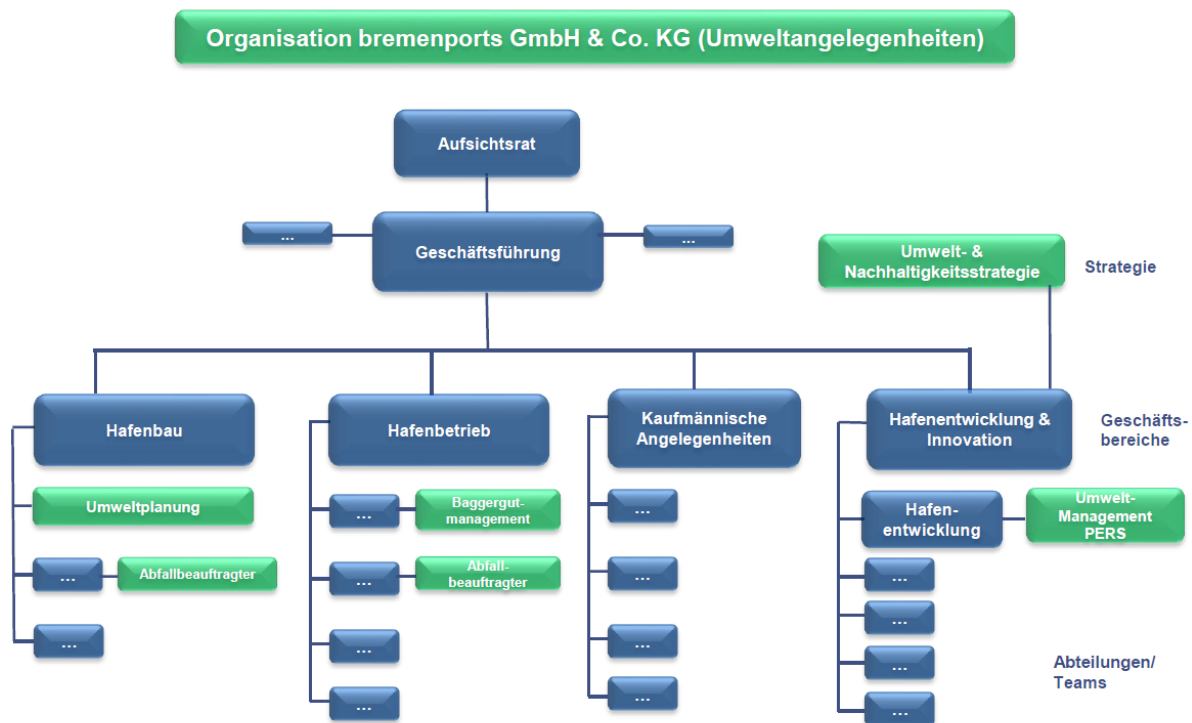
Organisation bremenports GmbH & Co. KG (Umweltangelegenheiten)

Aufsichtsrat

...

Geschäftsführung

...

Umwelt- & Nachhaltigkeitsstrategie

Strategie

Hafenbau

Hafenbetrieb

Kaufmännische Angelegenheiten

Hafenentwicklung & Innovation

Geschäftsbereiche

Umweltplanung

...

Abfallbeauftragter

...

...

Baggergutmanagement

...

Abfallbeauftragter

...

...

...

...

...

...

Hafenentwicklung

Umwelt-Management PERS

...

...

...

...

Abteilungen/ Teams